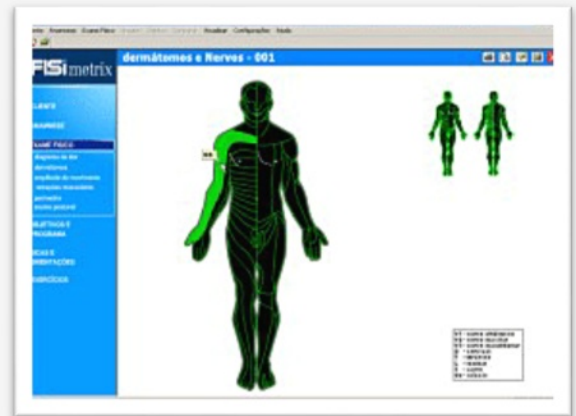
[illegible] Anamnese Exame Físico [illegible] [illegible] Resultar Configurações Ajuda

FISI metrix

dermátomos e Nervos - 001

CLIENTE

ANAMNESE

EXAME FÍSICO

Diagrama da dor
dermátomos
amplitude de movimento
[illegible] musculares
perimetria
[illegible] postural

OBJETIVOS E PROGRAMA

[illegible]

EXERCÍCIOS

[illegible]